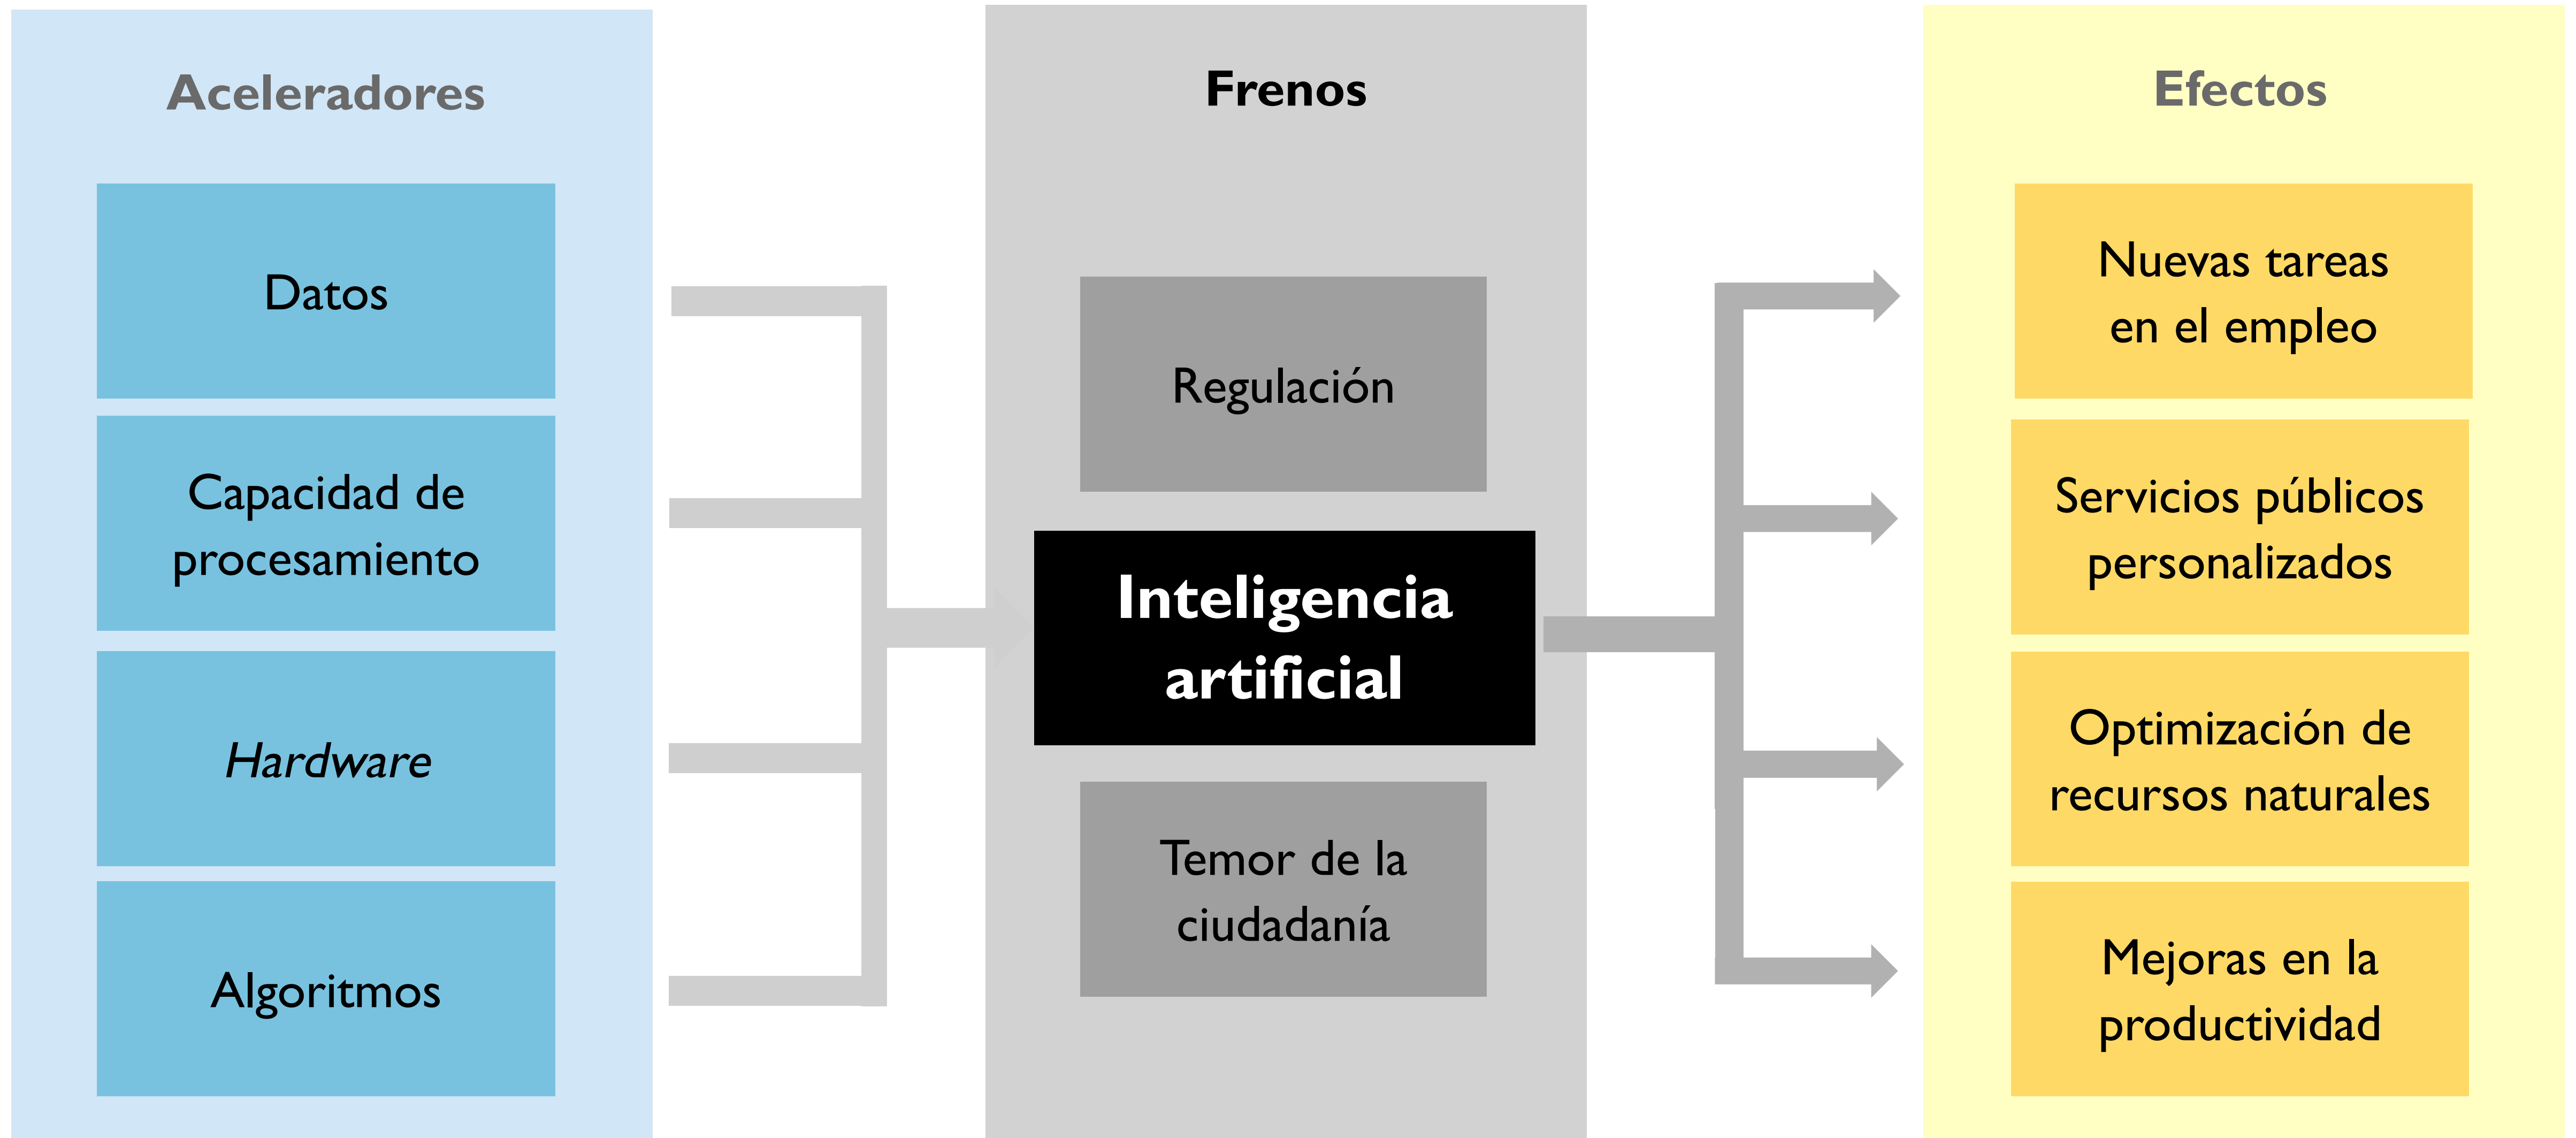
Aceleradores

Datos

Capacidad de procesamiento

Hardware

Algoritmos

Frenos

Regulación

Inteligencia artificial

Temor de la ciudadanía

Efectos

Nuevas tareas en el empleo

Servicios públicos personalizados

Optimización de recursos naturales

Mejoras en la productividad